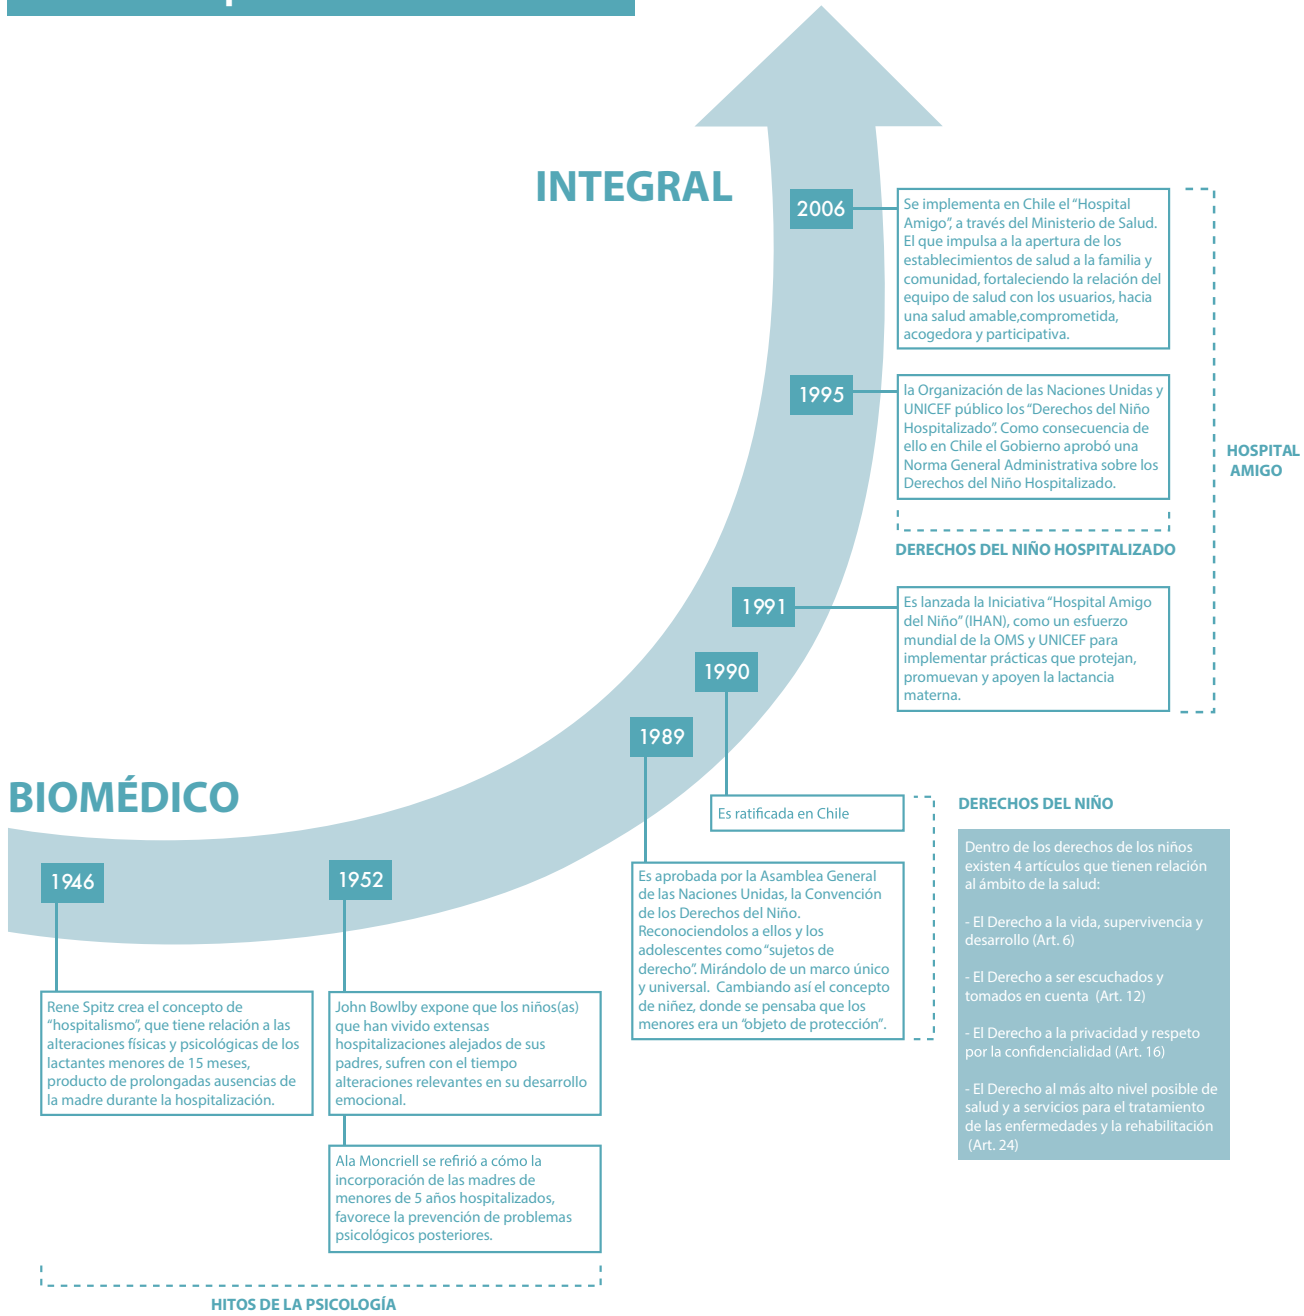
INTEGRAL

2006

Se implementa en Chile el "Hospital Amigo", a través del Ministerio de Salud. El que impulsa a la apertura de los establecimientos de salud a la familia y comunidad, fortaleciendo la relación del equipo de salud con los usuarios, hacia una salud amable,comprometida, acogedora y participativa.

1995

la Organización de las Naciones Unidas y UNICEF público los "Derechos del Niño Hospitalizado". Como consecuencia de ello en Chile el Gobierno aprobó una Norma General Administrativa sobre los Derechos del Niño Hospitalizado.

DERECHOS DEL NIÑO HOSPITALIZADO

HOSPITAL AMIGO

1991

Es lanzada la Iniciativa "Hospital Amigo del Niño" (IHAN), como un esfuerzo mundial de la OMS y UNICEF para implementar prácticas que protejan, promuevan y apoyen la lactancia materna.

1990

1989

BIOMÉDICO

Es ratificada en Chile

DERECHOS DEL NIÑO

Dentro de los derechos de los niños existen 4 artículos que tienen relación al ámbito de la salud:

- El Derecho a la vida, supervivencia y desarrollo (Art. 6)

- El Derecho a ser escuchados y tomados en cuenta (Art. 12)

- El Derecho a la privacidad y respeto por la confidencialidad (Art. 16)

- El Derecho al más alto nivel posible de salud y a servicios para el tratamiento de las enfermedades y la rehabilitación (Art. 24)

1946

1952

Es aprobada por la Asamblea General de las Naciones Unidas, la Convención de los Derechos del Niño. Reconociendolos a ellos y los adolescentes como "sujetos de derecho". Mirándolo de un marco único y universal. Cambiando así el concepto de niñez, donde se pensaba que los menores era un "objeto de protección".

Rene Spitz crea el concepto de "hospitalismo", que tiene relación a las alteraciones físicas y psicológicas de los lactantes menores de 15 meses, producto de prolongadas ausencias de la madre durante la hospitalización.

John Bowlby expone que los niños(as) que han vivido extensas hospitalizaciones alejados de sus padres, sufren con el tiempo alteraciones relevantes en su desarrollo emocional.

Ala Moncriell se refirió a cómo la incorporación de las madres de menores de 5 años hospitalizados, favorece la prevención de problemas psicológicos posteriores.

HITOS DE LA PSICOLOGÍA